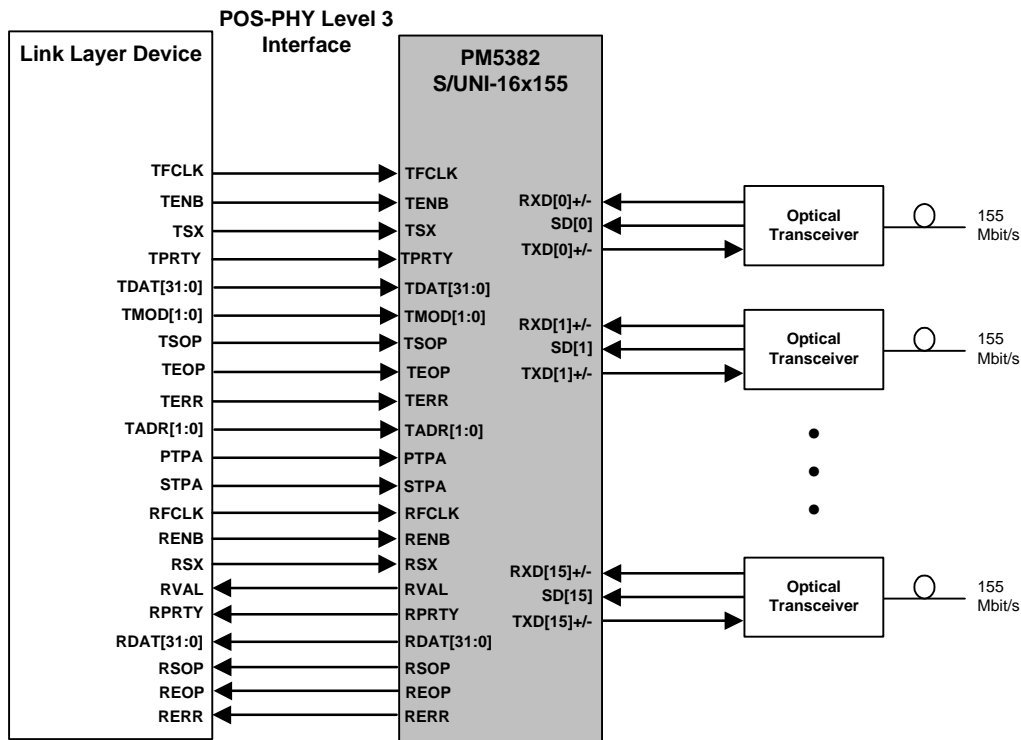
POS-PHY Level 3 Interface

Link Layer Device

PM5382 S/UNI-16x155

TFCLK
TENB
TSX
TPRTY
TDAT[31:0]
TMOD[1:0]
TSOP
TEOP
TERR
TADR[1:0]
PTPA
STPA
RFCLK
RENB
RSX
RVAL
RPRTY
RDAT[31:0]
RSOP
REOP
RERR

TFCLK
TENB
TSX
TPRTY
TDAT[31:0]
TMOD[1:0]
TSOP
TEOP
TERR
TADR[1:0]
PTPA
STPA
RFCLK
RENB
RSX
RVAL
RPRTY
RDAT[31:0]
RSOP
REOP
RERR

RXD[0]+/-
SD[0]
TXD[0]+/-
RXD[1]+/-
SD[1]
TXD[1]+/-
RXD[15]+/-
SD[15]
TXD[15]+/-

Optical Transceiver
155 Mbit/s

Optical Transceiver
155 Mbit/s

Optical Transceiver
155 Mbit/s